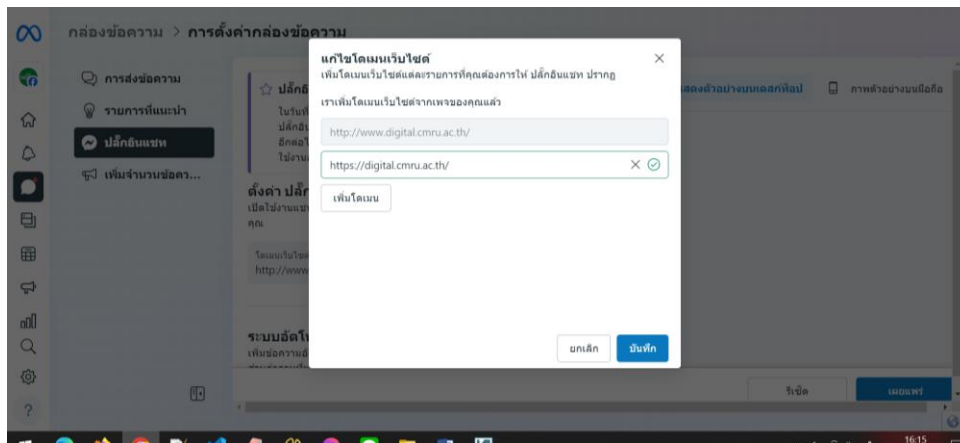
กล่องข้อความ > การตั้งค่ากล่องข้อความ

การส่งข้อความ
รายการที่แนะนำ
ปลั๊กอินแชท
เพิ่มจำนวนข้อควา...

ปลั๊กอิ
ในวันที่
ปลั๊กอิน
อีกต่อไ
ใช้งาน

ตั้งค่า ปลั๊ก
เปิดใช้งานแช
คุณ

โดเมนเว็บไซต
http://www

ระบบอัตโ
เพิ่มข้อความอั

แสดงตัวอย่างบนเดสก์ท็อป
ภาพตัวอย่างบนมือถือ

แก้ไขโดเมนเว็บไซต์
เพิ่มโดเมนเว็บไซต์แต่ละรายการที่คุณต้องการให้ ปลั๊กอินแชท ปรากฏ

เราเพิ่มโดเมนเว็บไซต์จากเพจของคุณแล้ว

http://www.digital.cmru.ac.th/

https://digital.cmru.ac.th/

เพิ่มโดเมน

ยกเลิก
บันทึก

รีเซ็ต
เผยแพร่

16:15